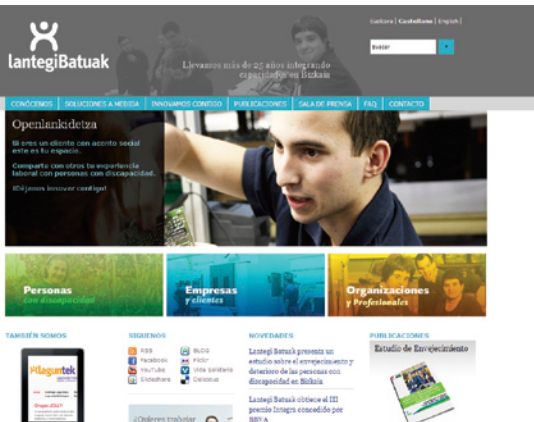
lantegiBatuak

Llevamos más de 25 años integrando capacidad en Bizkaia

Euskara | Castellano | English

Buscar

CONÓCENOS | SOLUCIONES A MEDIDA | INNOVAMOS CONTIGO | PUBLICACIONES | SALA DE PRENSA | FAQ | CONTACTO

Openlankidetza

Si eres un cliente con acento social este es tu espacio.

Comparte con otros tu experiencia laboral con personas con discapacidad.

¡Déjanos innovar contigo!

Personas con discapacidad

Empresas y clientes

Organizaciones y Profesionales

TAMBIÉN SOMOS

Alaguntek

SÍGUENOS

RSS
Facebook
Youtube
Slideshare
BLOG
Flickr
Vida solidaria
Delicious

¿Quieres trabajar

NOVEDADES

Lantegi Batuak presenta un estudio sobre el envejecimiento y deterioro de las personas con discapacidad en Bizkaia

Lantegi Batuak obtiene el III premio Integra concedido por BBVA

PUBLICACIONES

Estudio de Envejecimiento